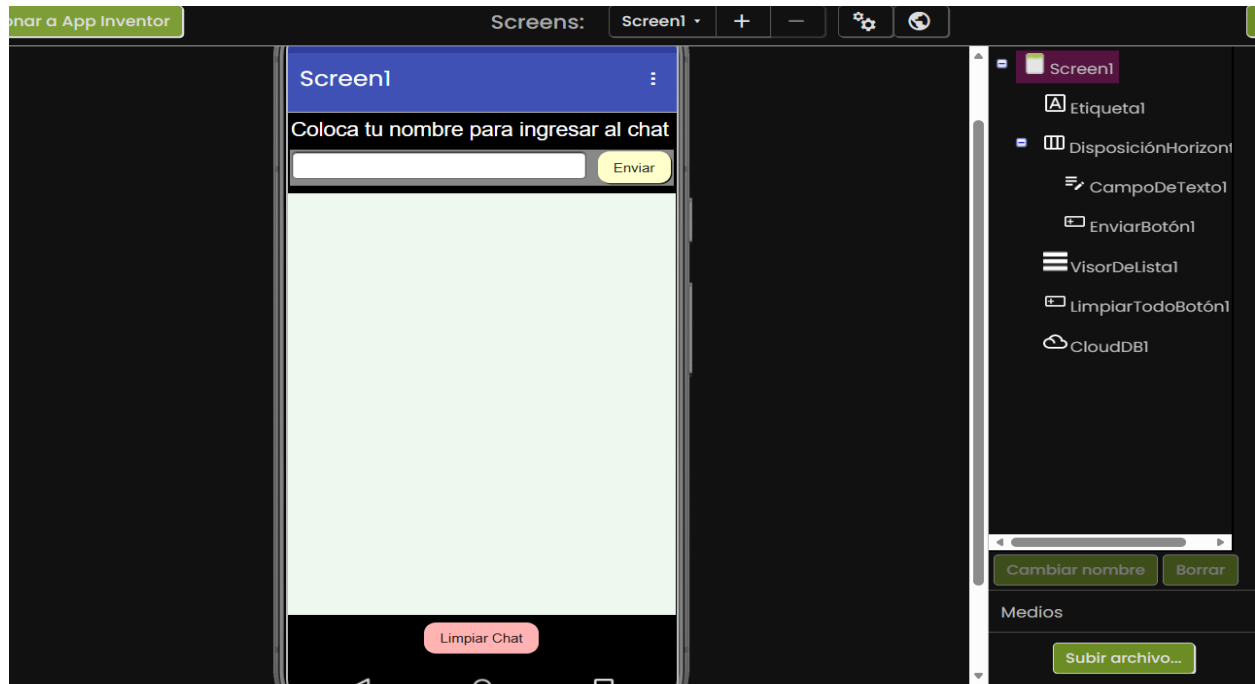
onar a App Inventor

Screens: Screen1 + −

Screen1

Coloca tu nombre para ingresar al chat

Enviar

Limpiar Chat

Screen1
Etiqueta1
DisposiciónHorizont
CampoDeTexto1
EnviarBotón1
VisorDeLista1
LimpiarTodoBotón1
CloudDB1

Cambiar nombre
Borrar

Medios

Subir archivo...